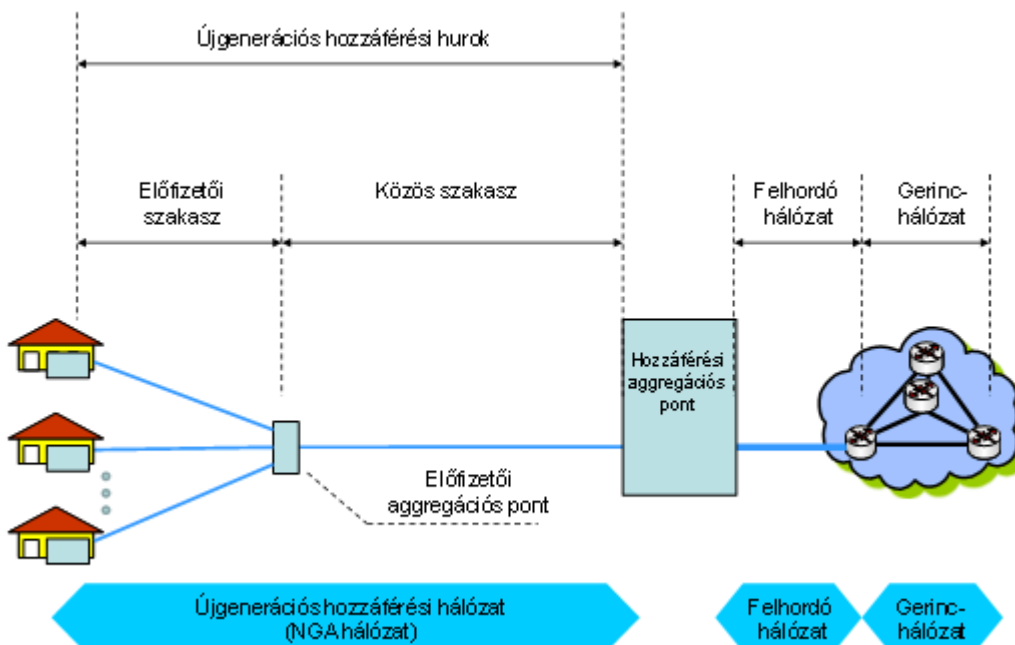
Újgenerációs hozzáférési hurok

Előfizetői szakasz

Közös szakasz

Felhordó hálózat

Gerinc-hálózat

Hozzáférési aggregációs pont

Előfizetői aggregációs pont

Újgenerációs hozzáférési hálózat (NGA hálózat)

Felhordó hálózat

Gerinc-hálózat